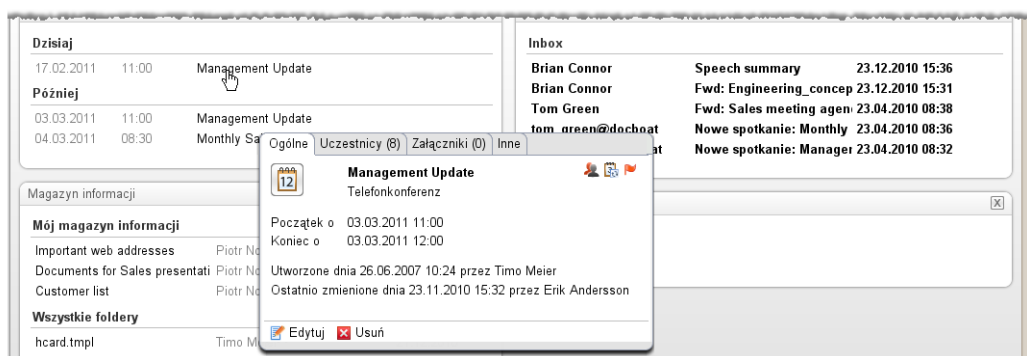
Dzisiaj

17.02.2011 11:00 Management Update

Później

03.03.2011 11:00 Management Update
04.03.2011 08:30 Monthly Sa

Inbox

| | | |
|---|---|---|
| Brian Connor | Speech summary | 23.12.2010 15:36 |
| Brian Connor | Fwd: Engineering_concep | 23.12.2010 15:31 |
| Tom Green | Fwd: Sales meeting agen | 23.04.2010 08:38 |
| tom_green@docheat | Nowe spotkanie: Monthly | 23.04.2010 08:36 |
| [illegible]at | Nowe spotkanie: Manager | 23.04.2010 08:32 |

Ogólne | Uczestnicy (8) | Załączniki (0) | Inne

12

Management Update
Telefonkonferenz

Początek o 03.03.2011 11:00
Koniec o 03.03.2011 12:00

Utworzone dnia 26.06.2007 10:24 przez Timo Meier
Ostatnio zmienione dnia 23.11.2010 15:32 przez Erik Andersson

Edytuj Usuń

Magazyn informacji

Mój magazyn informacji

Important web addresses Piotr No
Documents for Sales presentati Piotr No
Customer list Piotr No

Wszystkie foldery

hcard.tmpl Timo M

X